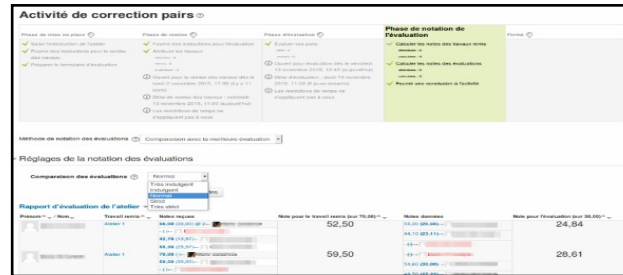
Activité de correction pairs

Phase de mise en place

Saisir l'introduction de l'atelier
Fournir des instructions pour la remise des travaux
Préparer le formulaire d'évaluation

Phase de remise

Fournir des instructions pour l'évaluation
Attribuer les travaux
Ouvert pour la remise des travaux depuis le jeudi 2 novembre 2015, 17:00 (il y a 11 jours)
Délai de remise des travaux : vendredi 13 novembre 2015, 11:00 (aujourd'hui)
Les restrictions de temps ne s'appliquent pas à vous

Phase d'évaluation

Évaluer vos pairs
Ouvert pour évaluation dès le vendredi 13 novembre 2015, 11:45 (aujourd'hui)
Délai d'évaluation : jeudi 19 novembre 2015, 11:00 (6 jours restants)
Les restrictions de temps ne s'appliquent pas à vous

Phase de notation de l'évaluation

Calculer les notes des travaux remis
Calculer les notes des évaluations
Fournir une conclusion à l'activité

Fermé

Méthode de notation des évaluations Comparaison avec la meilleure évaluation

Réglages de la notation des évaluations

Comparaison des évaluations Normal
Très indulgent
Indulgent
Normal
Strict
Très strict

Rapport d'évaluation de l'atelier

| Prénom / Nom | Travail remis | Notes reçues | Note pour le travail remis (sur 70,00) | Notes données | Note pour l'évaluation (sur 30,00) |
|---|---|---|---|---|---|
| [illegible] | Atelier 1 | 58,00 (30,00) | 52,50 | 55,00 (25,00) | 24,84 |
| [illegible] | Atelier 1 | 76,00 (28,30) | 59,50 | 54,00 (28,00) | 28,61 |